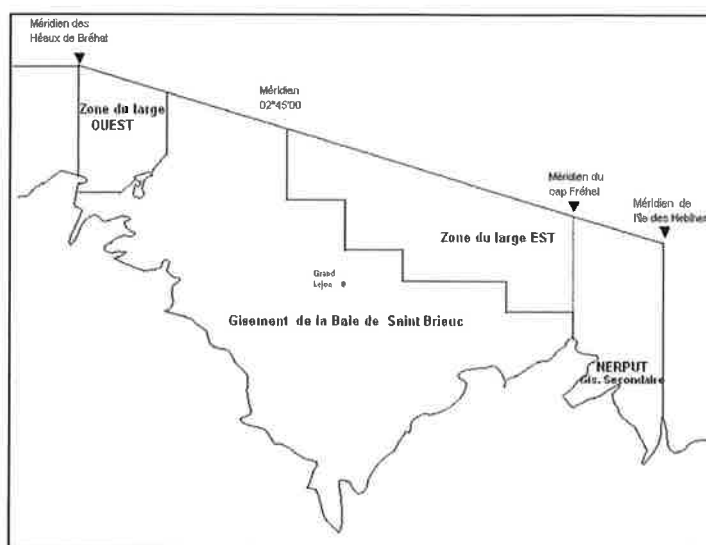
Méridien des Héaux de Bréhat

Zone du large OUEST

Méridien 02°45'00

Méridien du cap Fréhel

Méridien de l'île des Hebihen

Zone du large EST

Grand Léjon

Gisement de la Baie de Saint Brieuc

NERPUT Gis. Secondaire